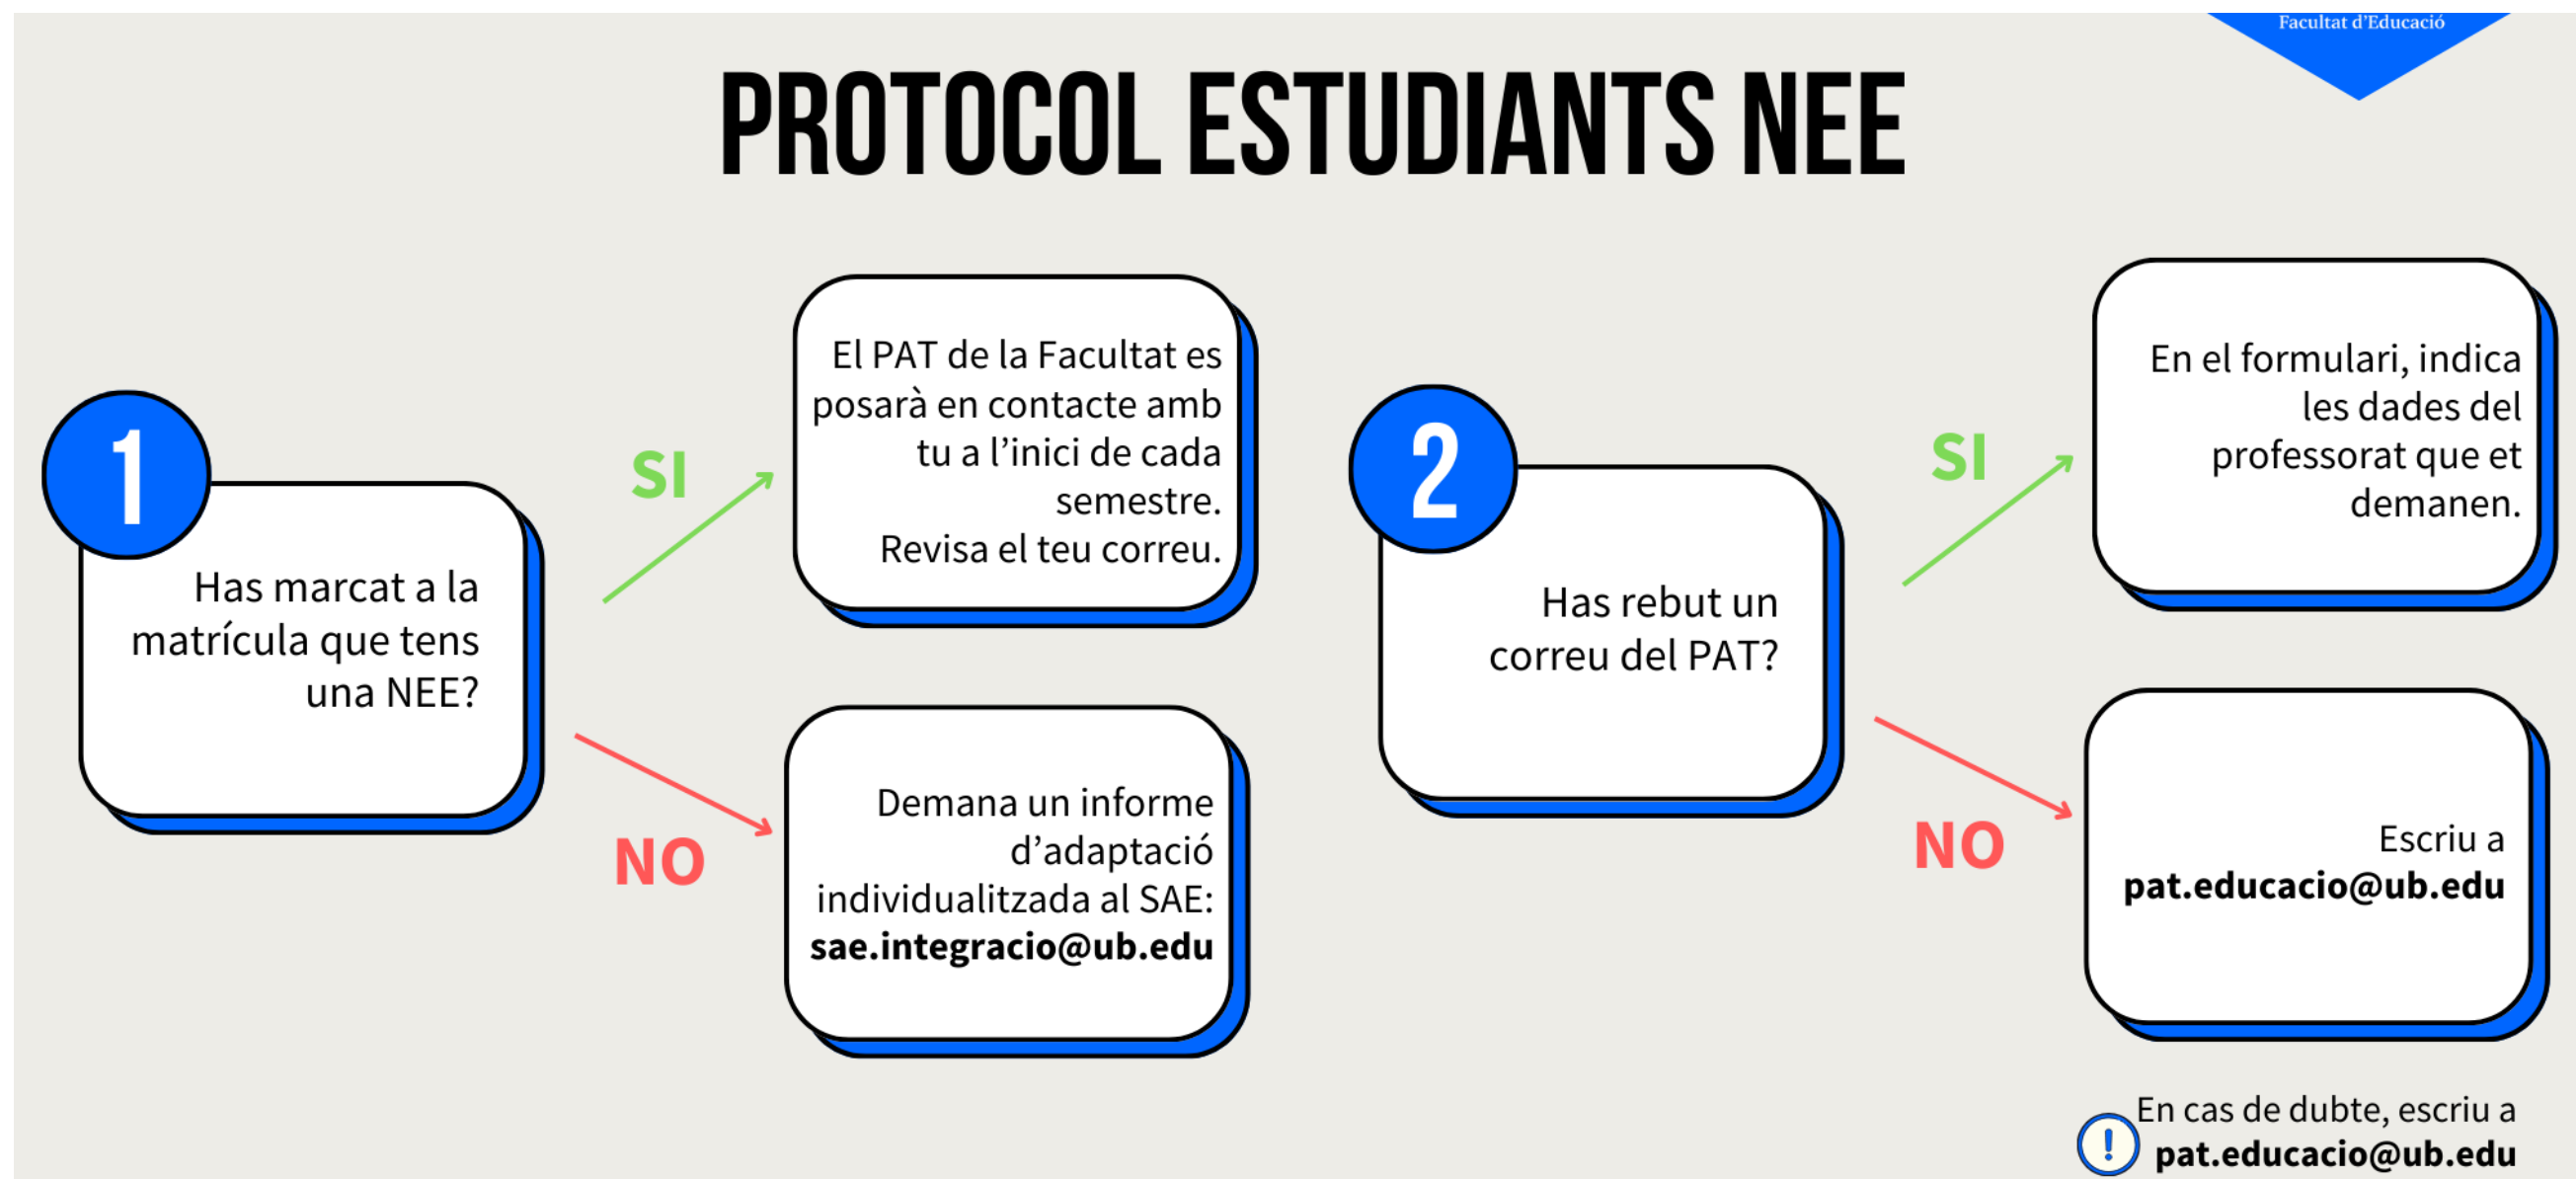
Facultat d'Educació

PROTOCOL ESTUDIANTS NEE

1

Has marcat a la matrícula que tens una NEE?

SI

El PAT de la Facultat es posarà en contacte amb tu a l'inici de cada semestre.
Revisa el teu correu.

NO

Demana un informe d'adaptació individualitzada al SAE:
**sae.integracio@ub.edu**

2

Has rebut un correu del PAT?

SI

En el formulari, indica les dades del professorat que et demanen.

NO

Escriu a
**pat.educacio@ub.edu**

!

En cas de dubte, escriu a
**pat.educacio@ub.edu**